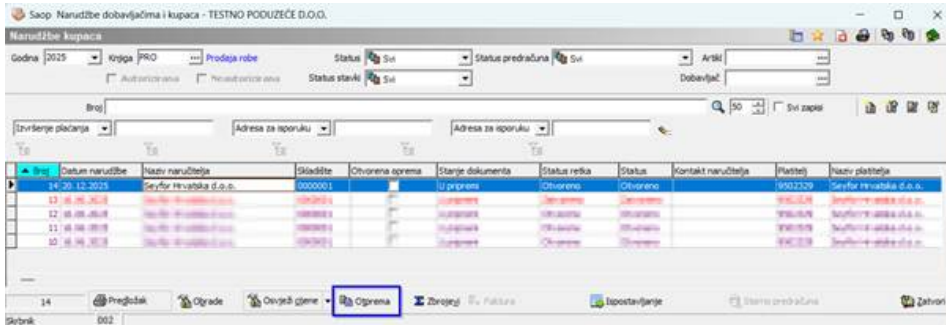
Saop Narudžbe dobavljačima i kupaca - TESTNO PODUZEĆE D.O.O.

Narudžbe kupaca

Godina 2025 Knjiga PRO Prodaja robe Status Svi Status predračuna Svi Artikl

Autorizirana Neautorizirana Status stavki Svi Dobavljač

Broj 50 Svi zapisi

Izvršenje plaćanja Adresa za isporuku Adresa za isporuku

| Broj | Datum narudžbe | Naziv naručitelja | Skladište | Otvorena oprema | Stanje dokumenta | Status retka | Status | Kontakt naručitelja | Platitelj | Naziv platitelja |
|---|---|---|---|---|---|---|---|---|---|---|
| 14 | 20.12.2025 | Seyfor Hrvatska d.o.o. | 0000001 | | U pripremi | Otvoreno | Otvoreno | | 9502329 | Seyfor Hrvatska d.o.o. |
| 13 | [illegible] | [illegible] | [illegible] | | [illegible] | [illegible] | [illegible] | | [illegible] | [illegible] |
| 12 | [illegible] | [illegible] | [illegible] | | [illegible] | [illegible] | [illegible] | | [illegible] | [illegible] |
| 11 | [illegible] | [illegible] | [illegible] | | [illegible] | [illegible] | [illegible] | | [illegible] | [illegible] |
| 10 | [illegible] | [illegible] | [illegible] | | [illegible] | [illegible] | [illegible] | | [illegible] | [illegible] |

14 Predložak Obrade Osvježi cijene Oprema Zbrojevi Faktura Ispostavljanje Storno predračuna Zatvori

Skrbnik 002